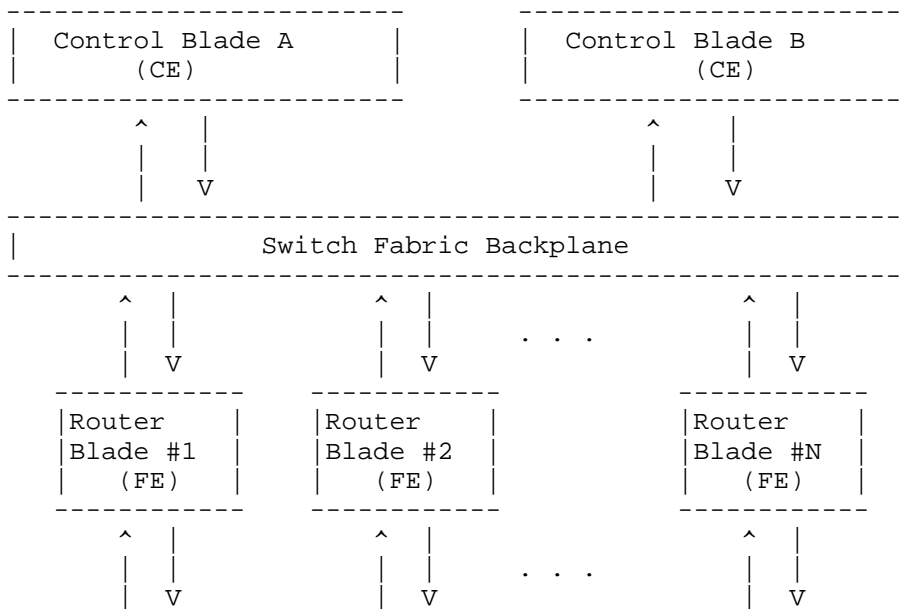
Control Blade A
(CE)

Control Blade B
(CE)

^ |
| |
| V

^ |
| |
| V

Switch Fabric Backplane

^ |
| |
| V

^ |
| |
| V

. . .

^ |
| |
| V

Router
Blade #1
(FE)

Router
Blade #2
(FE)

Router
Blade #N
(FE)

^ |
| |
| V

^ |
| |
| V

. . .

^ |
| |
| V